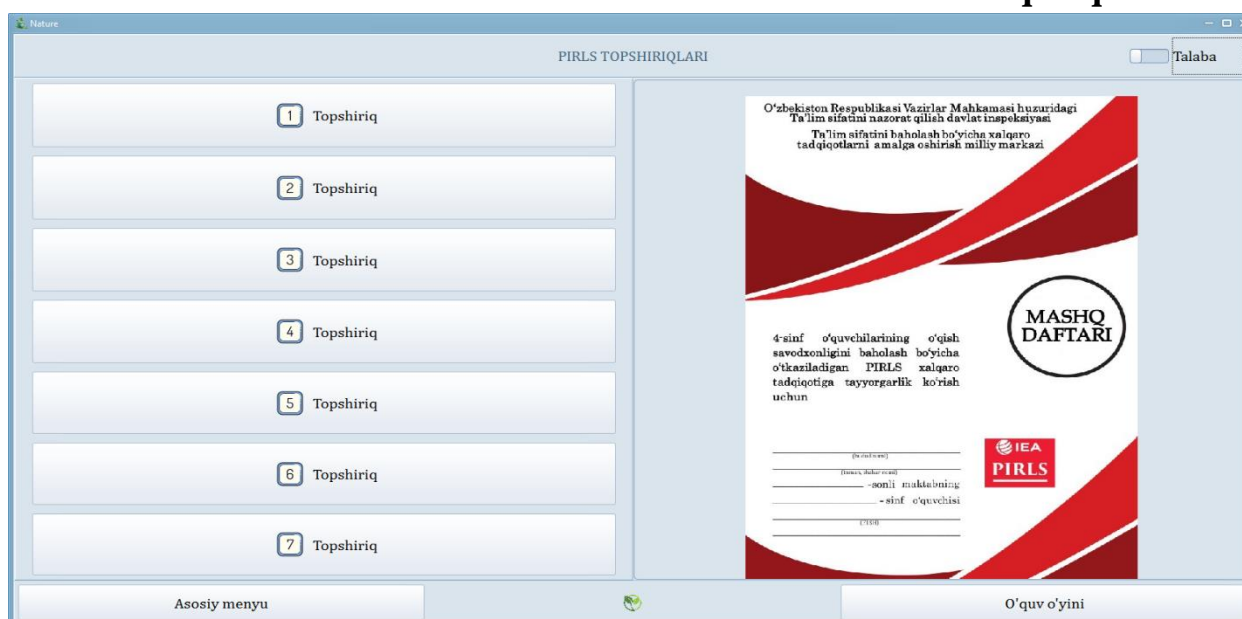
Nature

PIRLS TOPSHIRIQLARI

Talaba

1 Topshiriq

2 Topshiriq

3 Topshiriq

4 Topshiriq

5 Topshiriq

6 Topshiriq

7 Topshiriq

O'zbekiston Respublikasi Vazirlar Mahkamasi huzuridagi Ta'lim sifatini nazorat qilish davlat inspeksiyasi

Ta'lim sifatini baholash bo'yicha xalqaro tadqiqotlarni amalga oshirish milliy markazi

MASHQ DAFTARI

4-sinf o'quvchilarining o'qish savodxonligini baholash bo'yicha o'tkaziladigan PIRLS xalqaro tadqiqotiga tayyorgarlik ko'rish uchun

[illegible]

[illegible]

-sonli maktabning

-sinf o'quvchisi

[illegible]

IEA
PIRLS

Asosiy menyu

O'quv o'yini